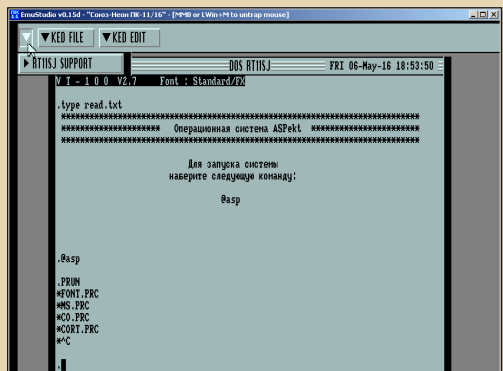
EmuStudio v0.15d - "Союз-Неон ПК-11/16" - [MMB or LWin+M to untrap mouse]

▼ ▼KED FILE ▼KED EDIT

▶RT11SJ SUPPORT

DOS RT11SJ FRI 06-May-16 18:53:50

V T - 1 0 0 V2.7 Font : Standard/FX

.type read.txt
*****************************************************************
********************** Операционная система ASPekt **********************
*****************************************************************

Для запуска системы
наберите следующую команду:

@asp

.@asp

.PRUN
*FONT.PRC
*MS.PRC
*CO.PRC
*CORT.PRC
*^C

.